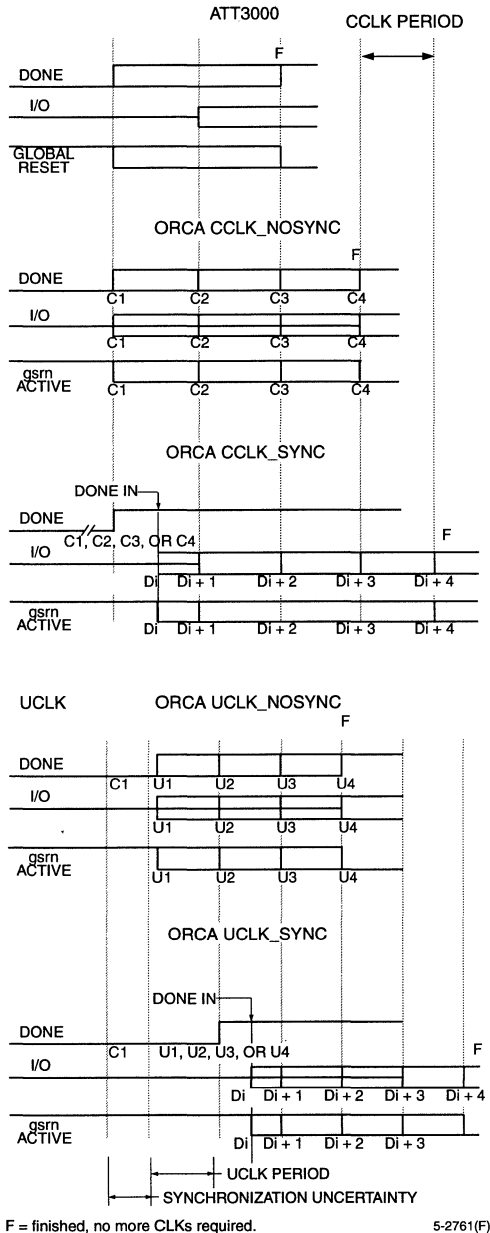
ATT3000

CCLK PERIOD

F

DONE

I/O

GLOBAL RESET

ORCA CCLK_NOSYNC

F

DONE

C1 C2 C3 C4

I/O

C1 C2 C3 C4

gsrn ACTIVE

C1 C2 C3 C4

ORCA CCLK_SYNC

DONE IN

DONE

C1, C2, C3, OR C4

F

I/O

Di Di + 1 Di + 2 Di + 3 Di + 4

gsrn ACTIVE

Di Di + 1 Di + 2 Di + 3 Di + 4

UCLK

ORCA UCLK_NOSYNC

F

DONE

C1 U1 U2 U3 U4

I/O

U1 U2 U3 U4

gsrn ACTIVE

U1 U2 U3 U4

ORCA UCLK_SYNC

DONE IN

DONE

C1 U1, U2, U3, OR U4

F

I/O

Di Di + 1 Di + 2 Di + 3 Di + 4

gsrn ACTIVE

Di Di + 1 Di + 2 Di + 3

UCLK PERIOD

SYNCHRONIZATION UNCERTAINTY

F = finished, no more CLKs required.

5-2761(F)